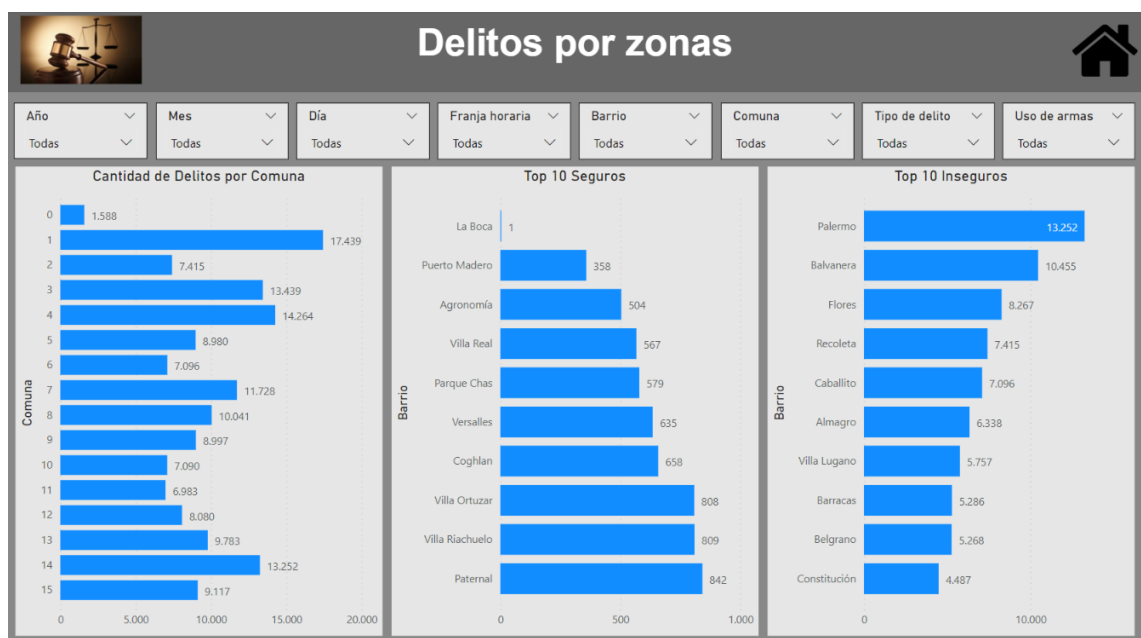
Delitos por zonas

Año
Todas

Mes
Todas

Día
Todas

Franja horaria
Todas

Barrio
Todas

Comuna
Todas

Tipo de delito
Todas

Uso de armas
Todas

Cantidad de Delitos por Comuna

Comuna

| Comuna | Cantidad |
|---|---|
| 0 | 1.588 |
| 1 | 17.439 |
| 2 | 7.415 |
| 3 | 13.439 |
| 4 | 14.264 |
| 5 | 8.980 |
| 6 | 7.096 |
| 7 | 11.728 |
| 8 | 10.041 |
| 9 | 8.997 |
| 10 | 7.090 |
| 11 | 6.983 |
| 12 | 8.080 |
| 13 | 9.783 |
| 14 | 13.252 |
| 15 | 9.117 |

0 5.000 10.000 15.000 20.000

Top 10 Seguros

Barrio

| Barrio | Cantidad |
|---|---|
| La Boca | 1 |
| Puerto Madero | 358 |
| Agronomía | 504 |
| Villa Real | 567 |
| Parque Chas | 579 |
| Versalles | 635 |
| Coghlan | 658 |
| Villa Ortuzar | 808 |
| Villa Riachuelo | 809 |
| Paternal | 842 |

0 500 1.000

Top 10 Inseguros

Barrio

| Barrio | Cantidad |
|---|---|
| Palermo | 13.252 |
| Balvanera | 10.455 |
| Flores | 8.267 |
| Recoleta | 7.415 |
| Caballito | 7.096 |
| Almagro | 6.338 |
| Villa Lugano | 5.757 |
| Barracas | 5.286 |
| Belgrano | 5.268 |
| Constitución | 4.487 |

0 10.000